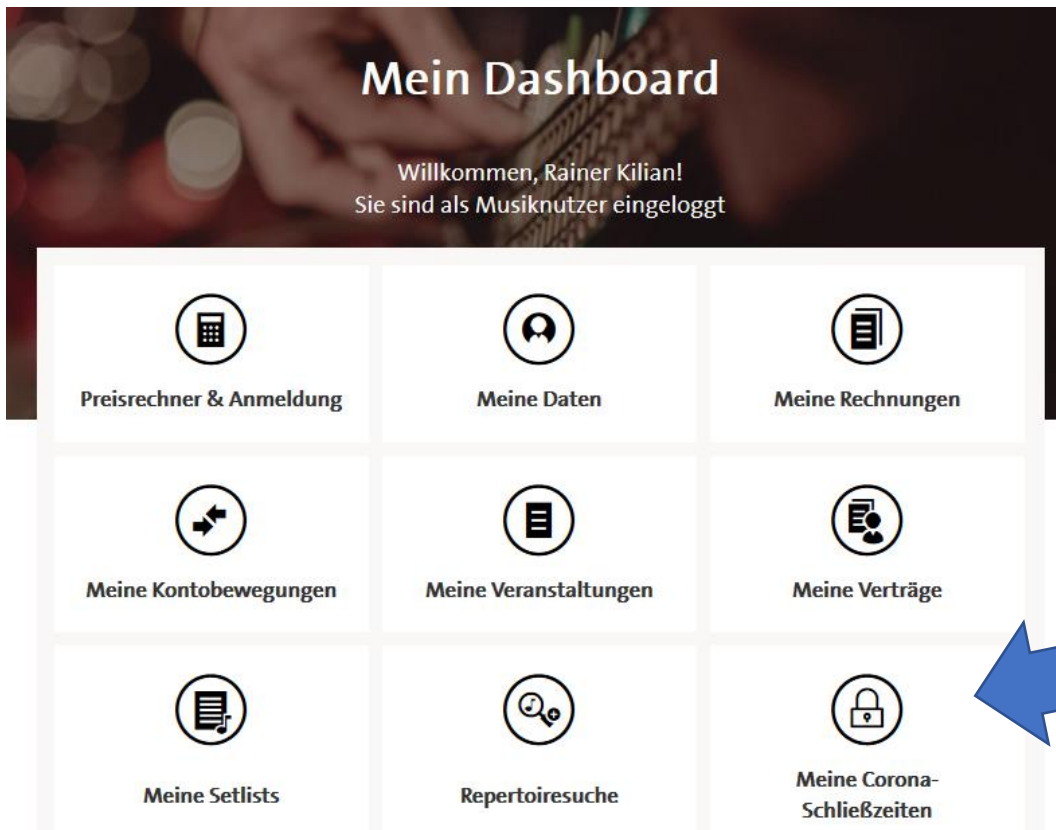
Mein Dashboard

Willkommen, Rainer Kilian!
Sie sind als Musiknutzer eingeloggt

Preisrechner & Anmeldung

Meine Daten

Meine Rechnungen

Meine Kontobewegungen

Meine Veranstaltungen

Meine Verträge

Meine Setlists

Repertoiresuche

Meine Corona-Schließzeiten